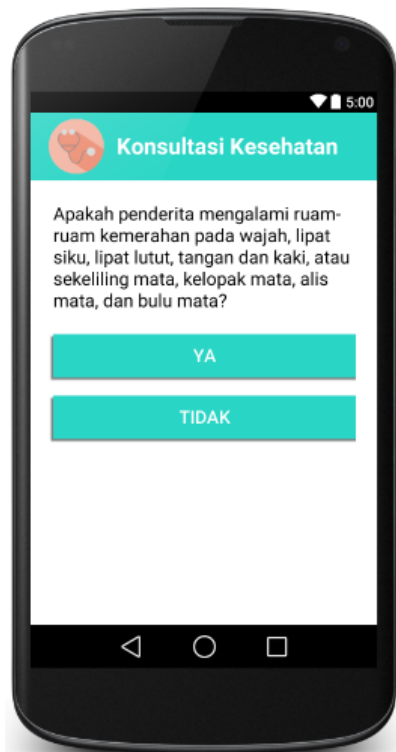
5:00

Konsultasi Kesehatan

Apakah penderita mengalami ruam-ruam kemerahan pada wajah, lipat siku, lipat lutut, tangan dan kaki, atau sekeliling mata, kelopak mata, alis mata, dan bulu mata?

YA

TIDAK